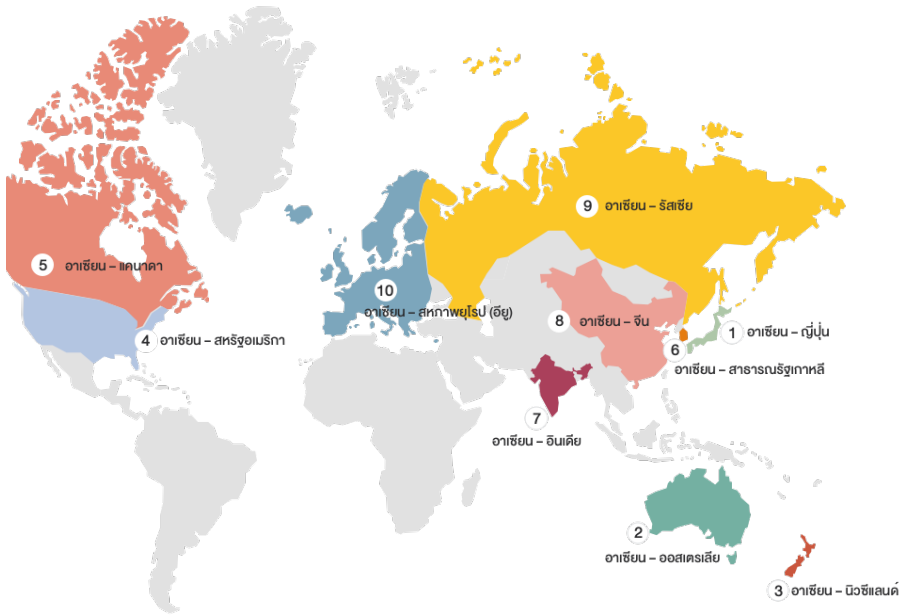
9 อาเซียน – รัสเซีย

5 อาเซียน – แคนาดา

10 อาเซียน – สหภาพยุโรป (อียู)

8 อาเซียน – จีน

1 อาเซียน – ญี่ปุ่น

4 อาเซียน – สหรัฐอเมริกา

6 อาเซียน – สาธารณรัฐเกาหลี

7 อาเซียน – อินเดีย

2 อาเซียน – ออสเตรเลีย

3 อาเซียน – นิวซีแลนด์